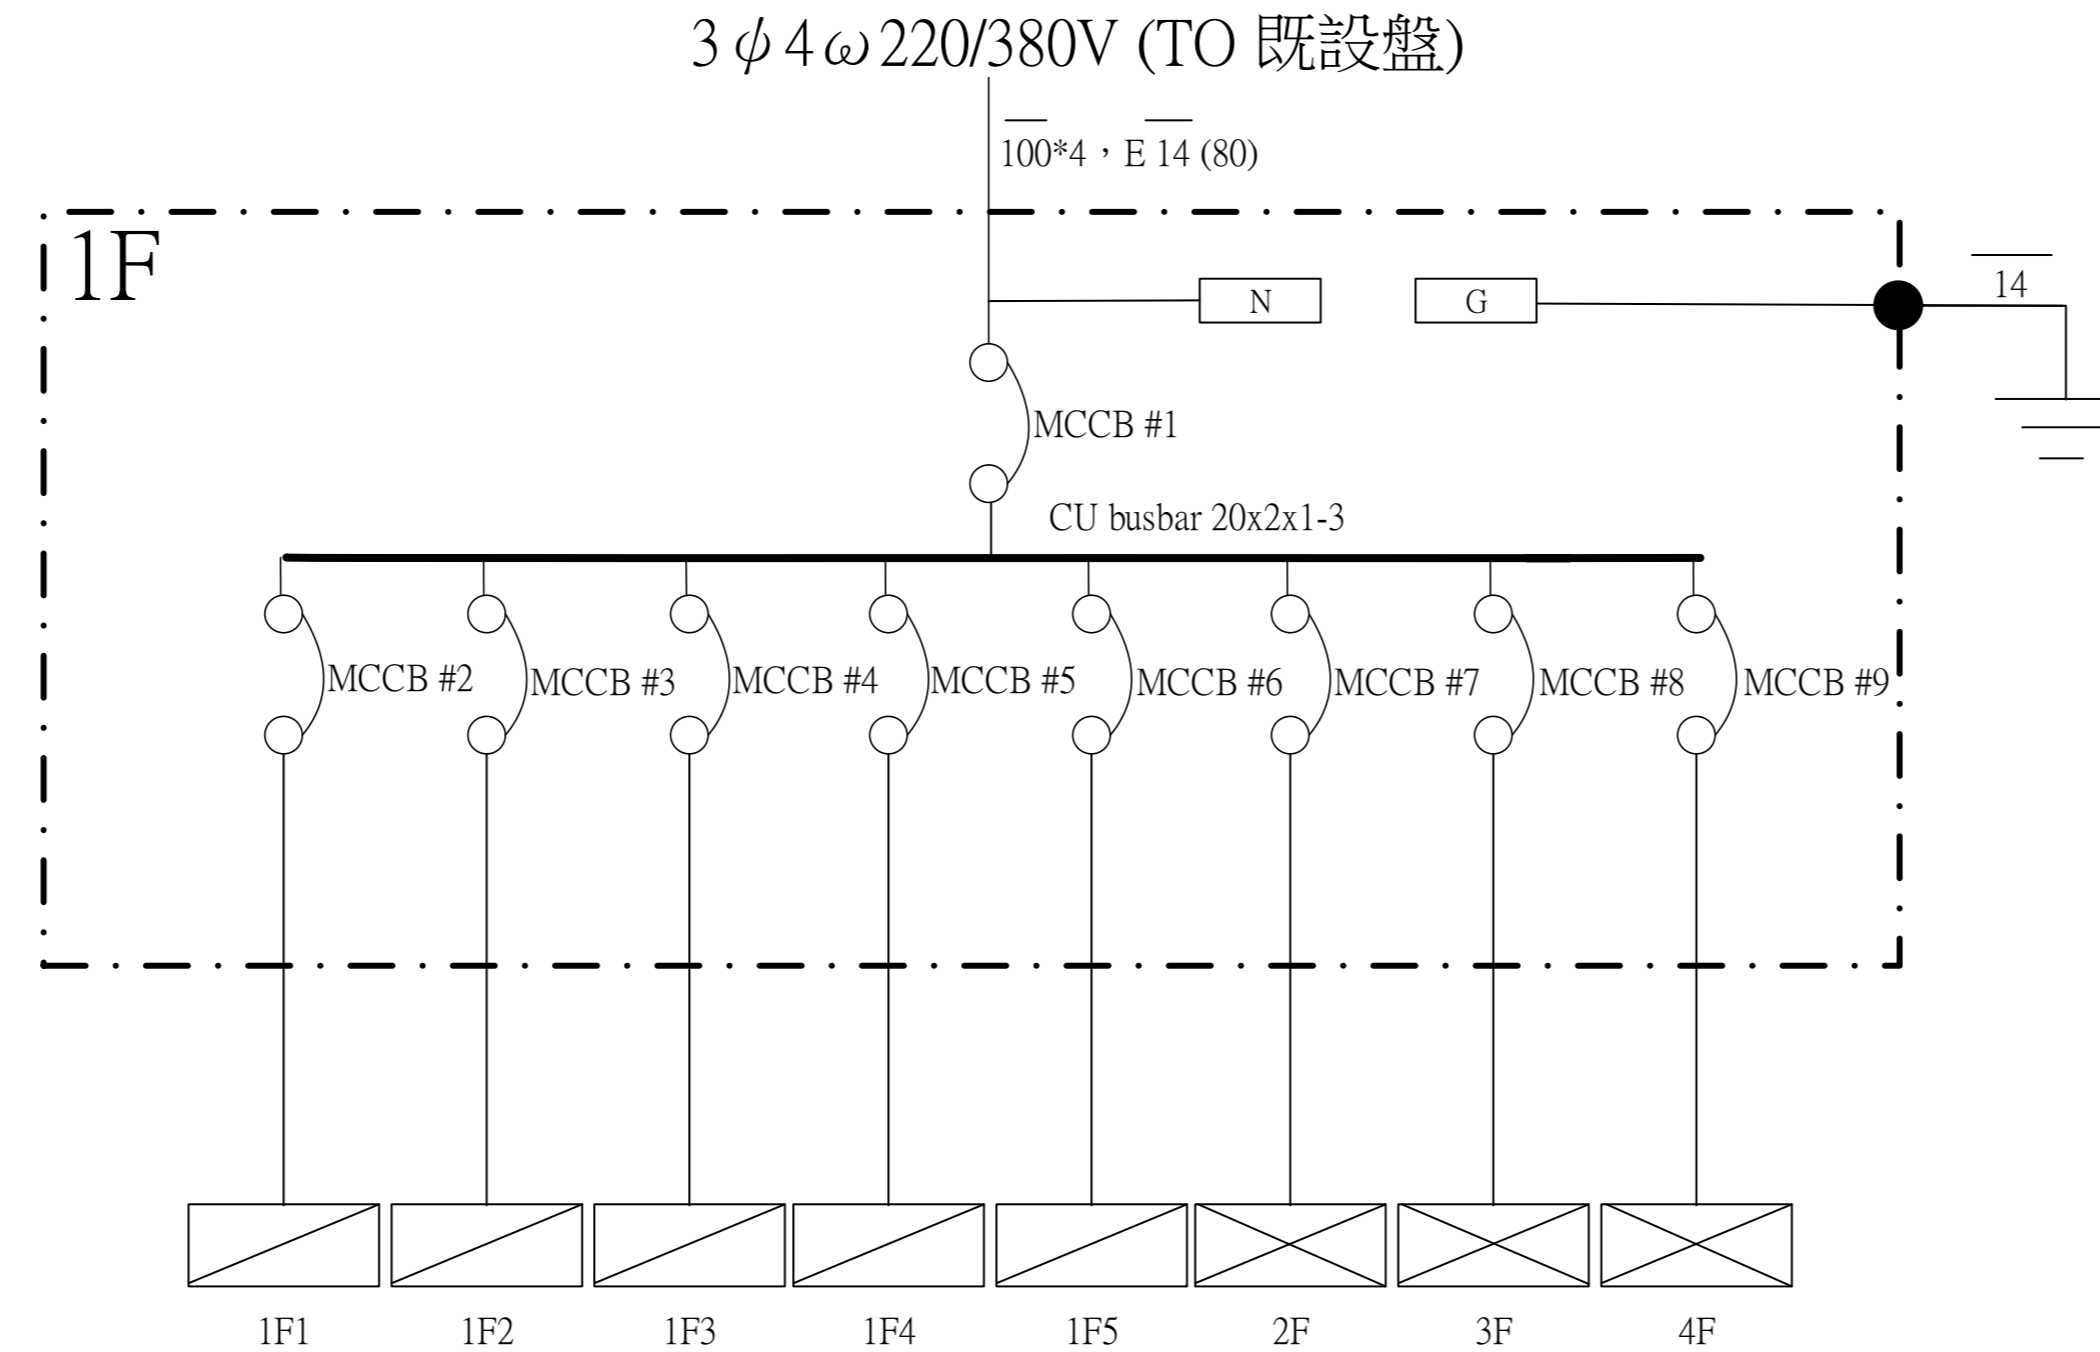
$3\phi 4\omega$ 220/380V (TO 既設盤)

$\overline{100}$*4，E $\overline{14}$ (80)

1F

N

G

$\overline{14}$

MCCB #1

CU busbar 20x2x1-3

MCCB #2 MCCB #3 MCCB #4 MCCB #5 MCCB #6 MCCB #7 MCCB #8 MCCB #9

1F1 1F2 1F3 1F4 1F5 2F 3F 4F